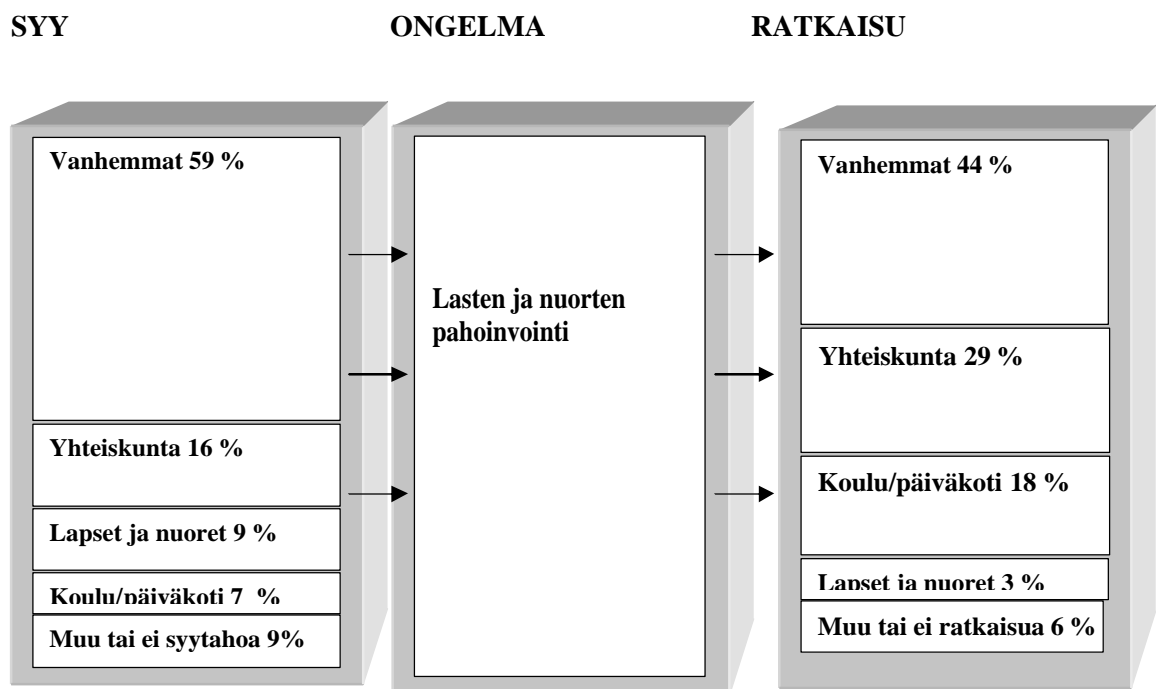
SYY

ONGELMA

RATKAISU

Vanhemmat 59 %

Yhteiskunta 16 %

Lapset ja nuoret 9 %

Koulu/päiväkoti 7 %

Muu tai ei syytahoa 9%

Lasten ja nuorten pahoinvointi

Vanhemmat 44 %

Yhteiskunta 29 %

Koulu/päiväkoti 18 %

Lapset ja nuoret 3 %

Muu tai ei ratkaisua 6 %